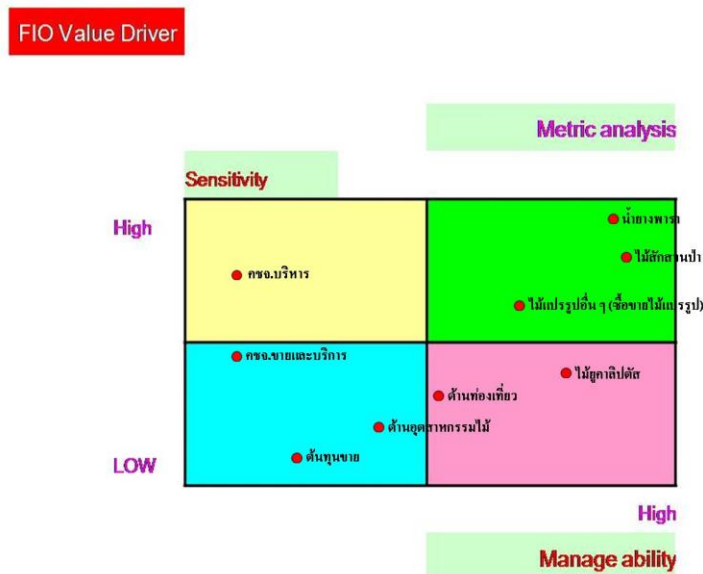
FIO Value Driver

Metric analysis

Sensitivity

High

คชจ.บริหาร

น้ำยางพารา

ไม้สักสวนป่า

ไม้แปรรูปอื่น ๆ (ซื้อขายไม้แปรรูป)

คชจ.ขายและบริการ

ไม้ยูคาลิปตัส

ด้านท่องเที่ยว

ด้านอุตสาหกรรมไม้

ต้นทุนขาย

LOW

High

Manage ability